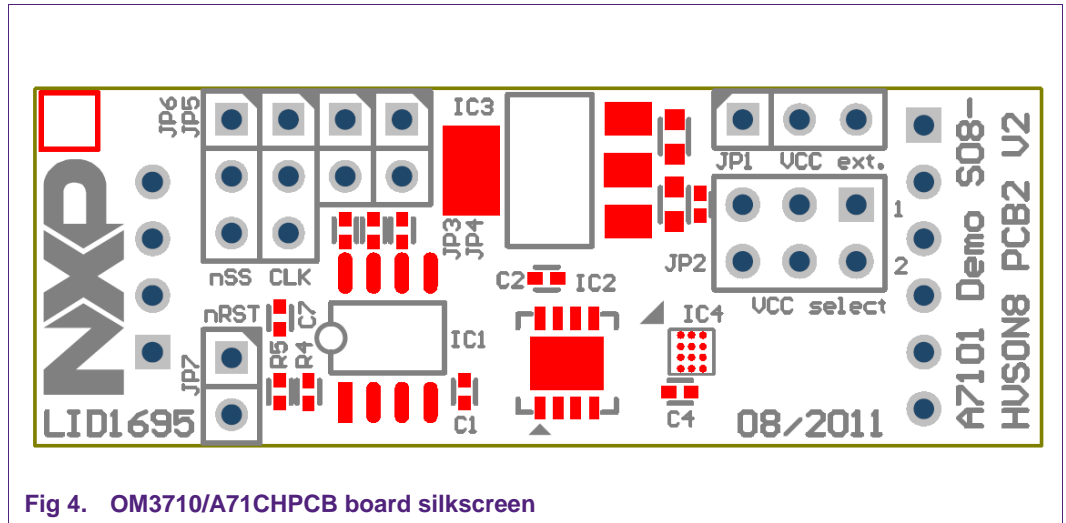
NXP

JP6
JP5

nSS CLK

nRST

R5 R4 C7

JP7

LID1695

IC3

JP3
JP4

C2 IC2

IC1

C1

IC4

C4

JP1 VCC ext.

1

JP2

2

VCC select

08/2011

A7101 Demo SO8-
HVSON8 PCB2 V2

Fig 4. OM3710/A71CHPCB board silkscreen